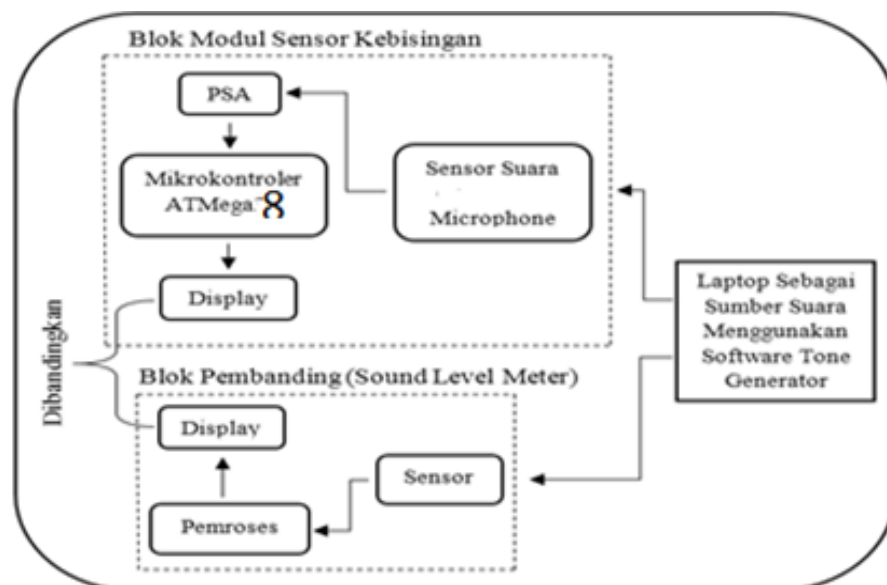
Blok Modul Sensor Kebisingan

PSA

Mikrokontroler ATMega8

Sensor Suara

Microphone

Display

Dibandingkan

Laptop Sebagai Sumber Suara Menggunakan Software Tone Generator

Blok Pembanding (Sound Level Meter)

Display

Sensor

Pemroses